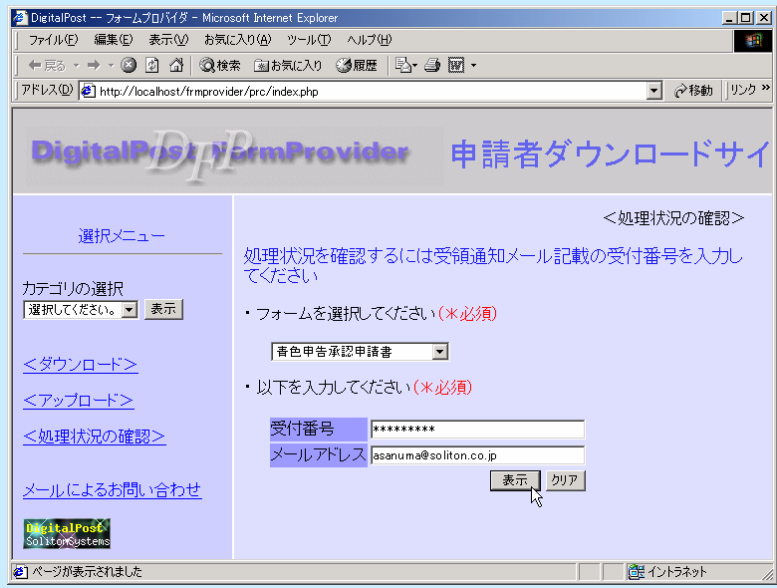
DigitalPost -- フォームプロバイダ - Microsoft Internet Explorer

ファイル(F) 編集(E) 表示(V) お気に入り(A) ツール(T) ヘルプ(H)

戻る 検索 お気に入り 履歴

アドレス(D) http://localhost/frmprovider/prc/index.php 移動 リンク »

DigitalPost FormProvider DFP 申請者ダウンロードサイ

選択メニュー

カテゴリの選択
選択してください。 表示

<ダウンロード>

<アップロード>

<処理状況の確認>

メールによるお問い合わせ

DigitalPost
SolitonSystems

<処理状況の確認>

処理状況を確認するには受領通知メール記載の受付番号を入力してください

・フォームを選択してください(*必須)

青色申告承認申請書

・以下を入力してください(*必須)

| 受付番号 | ********* |
|---|---|
| メールアドレス | asanuma@soliton.co.jp |

表示 クリア

ページが表示されました

イントラネット